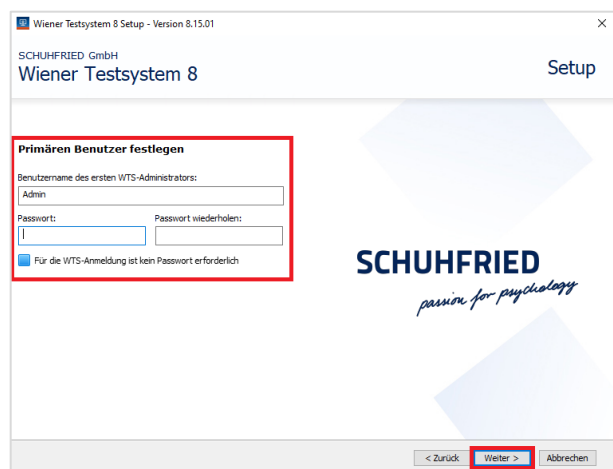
Wiener Testsystem 8 Setup - Version 8.15.01

×

SCHUHFRIED GmbH
Wiener Testsystem 8

Setup

Primären Benutzer festlegen

Benutzername des ersten WTS-Administrators:

Admin

Passwort:

Passwort wiederholen:

Für die WTS-Anmeldung ist kein Passwort erforderlich

SCHUHFRIED
passion for psychology

< Zurück

Weiter >

Abbrechen